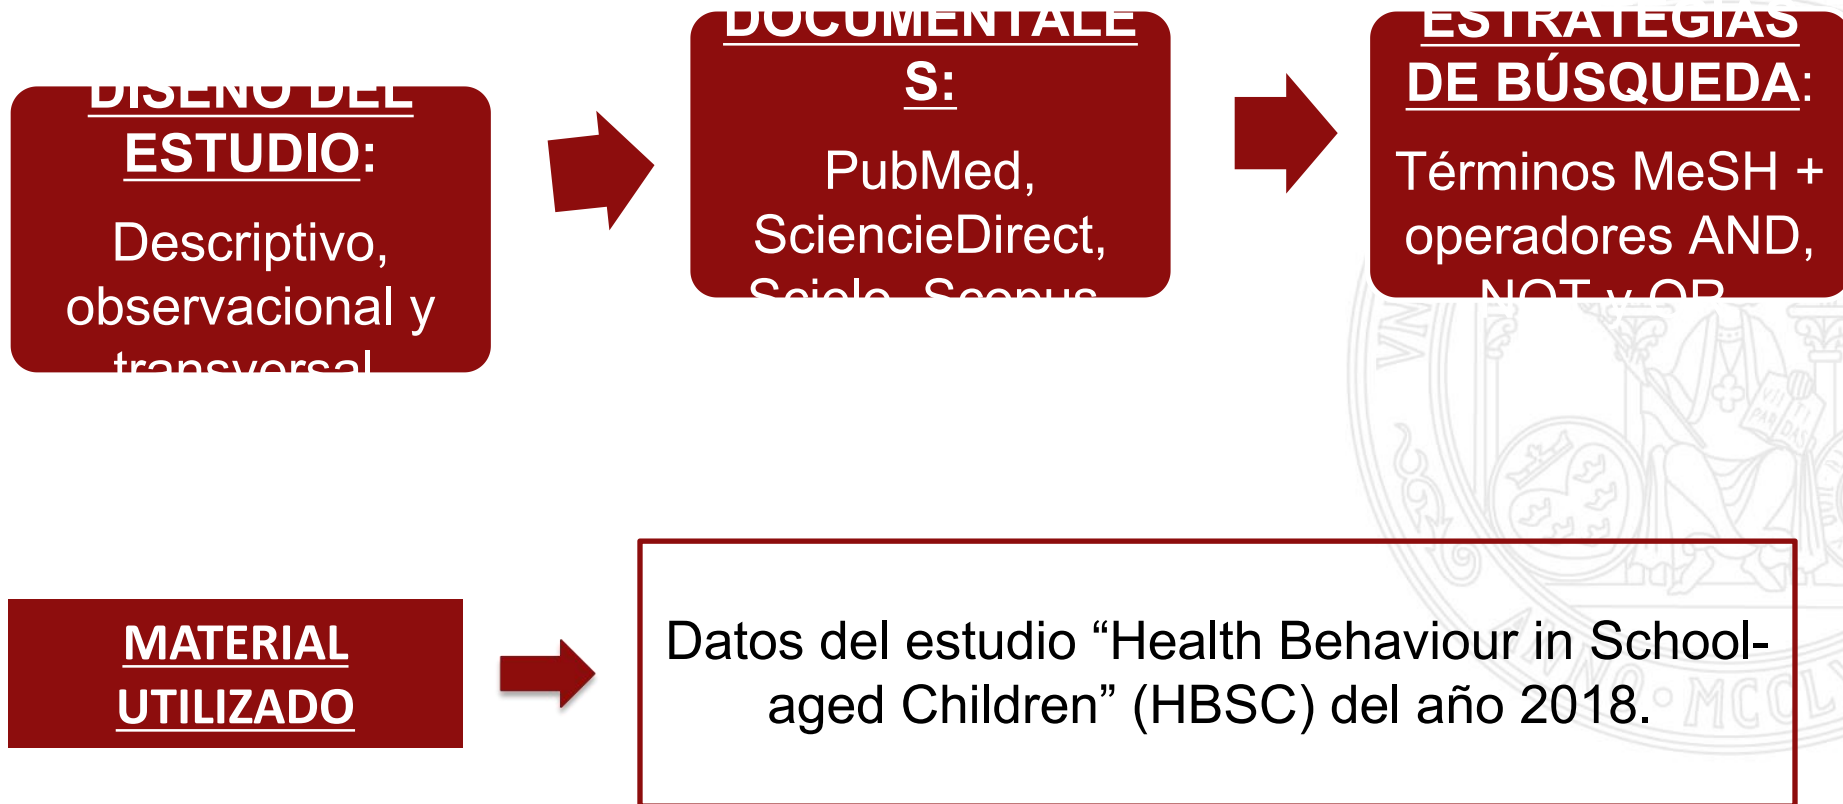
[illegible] ESTUDIO:

Descriptivo, observacional y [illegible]

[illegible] S:

PubMed, SciencieDirect, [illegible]

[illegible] DE BÚSQUEDA:

Términos MeSH + operadores AND, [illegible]

MATERIAL UTILIZADO

Datos del estudio “Health Behaviour in School-aged Children” (HBSC) del año 2018.